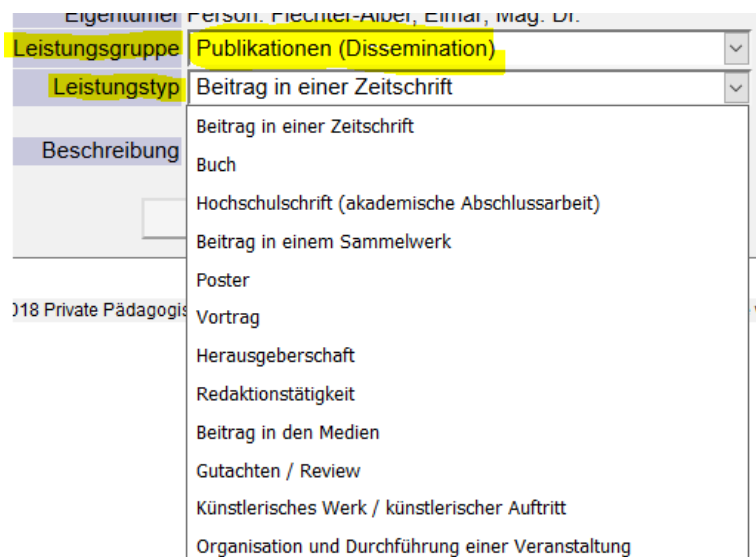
Eigentümer Person: Flechter-Alber, Elmar, Mag. Dr.

Leistungsgruppe Publikationen (Dissemination)

Leistungstyp Beitrag in einer Zeitschrift

Beschreibung

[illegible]018 Private Pädagogis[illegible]

Beitrag in einer Zeitschrift
Buch
Hochschulschrift (akademische Abschlussarbeit)
Beitrag in einem Sammelwerk
Poster
Vortrag
Herausgeberschaft
Redaktionstätigkeit
Beitrag in den Medien
Gutachten / Review
Künstlerisches Werk / künstlerischer Auftritt
Organisation und Durchführung einer Veranstaltung